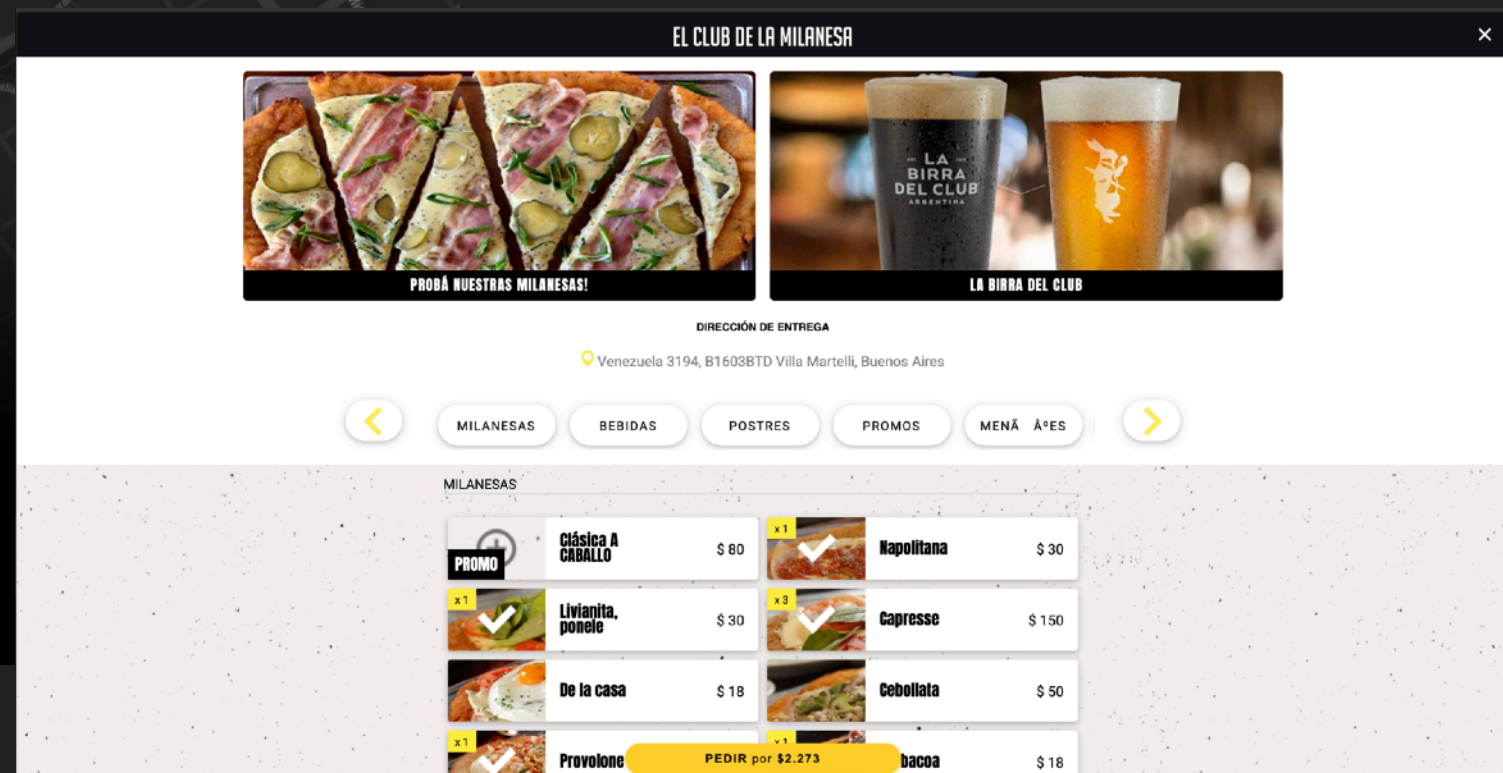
EL CLUB DE LA MILANESA

×

PROBÁ NUESTRAS MILANESAS!

LA BIRRA DEL CLUB ARGENTINA

LA BIRRA DEL CLUB

DIRECCIÓN DE ENTREGA

Venezuela 3194, B1603BTD Villa Martelli, Buenos Aires

MILANESAS

BEBIDAS

POSTRES

PROMOS

MENÃ Â°ES

MILANESAS

PROMO

Clásica A CABALLO $ 80

x 1

Napolitana $ 30

x 1

Livianita, ponele $ 30

x 3

Capresse $ 150

De la casa $ 18

Cebollata $ 50

x 1

Provolone

PEDIR por $2.273

x 1

bacoa $ 18